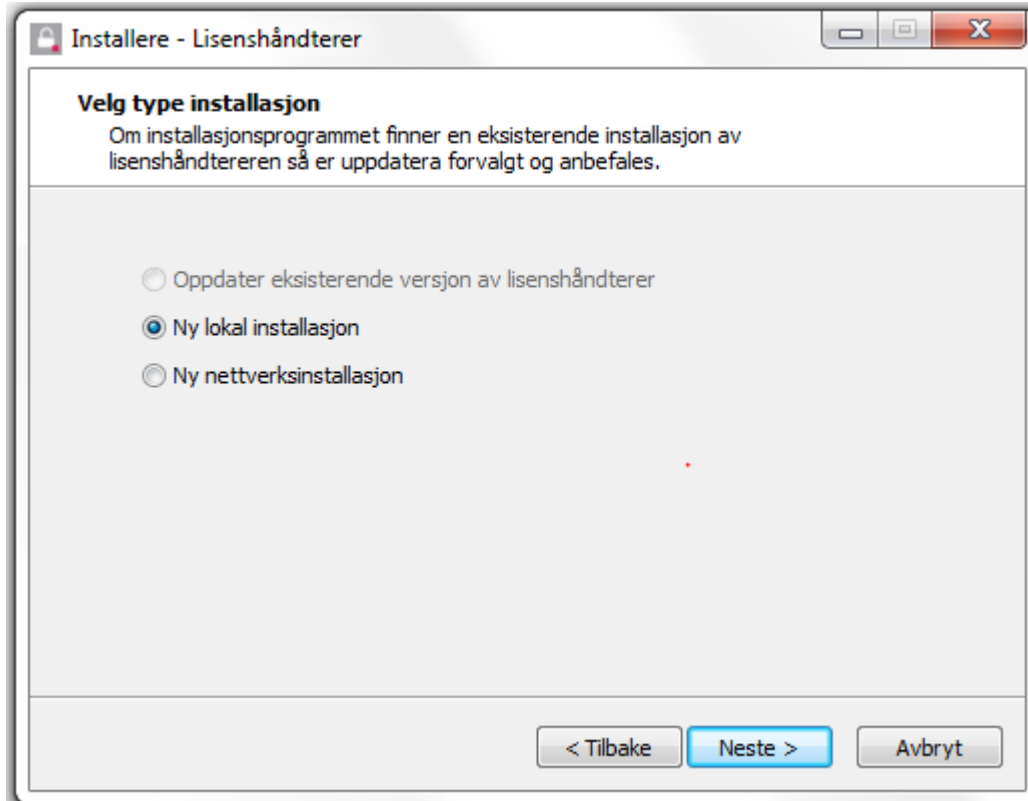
Installere - Lisenshåndterer

Velg type installasjon

Om installasjonsprogrammet finner en eksisterende installasjon av lisenshåndtereren så er uppdatera forvalgt og anbefales.

Oppdater eksisterende versjon av lisenshåndterer

Ny lokal installasjon

Ny nettverksinstallasjon

< Tilbake

Neste >

Avbryt